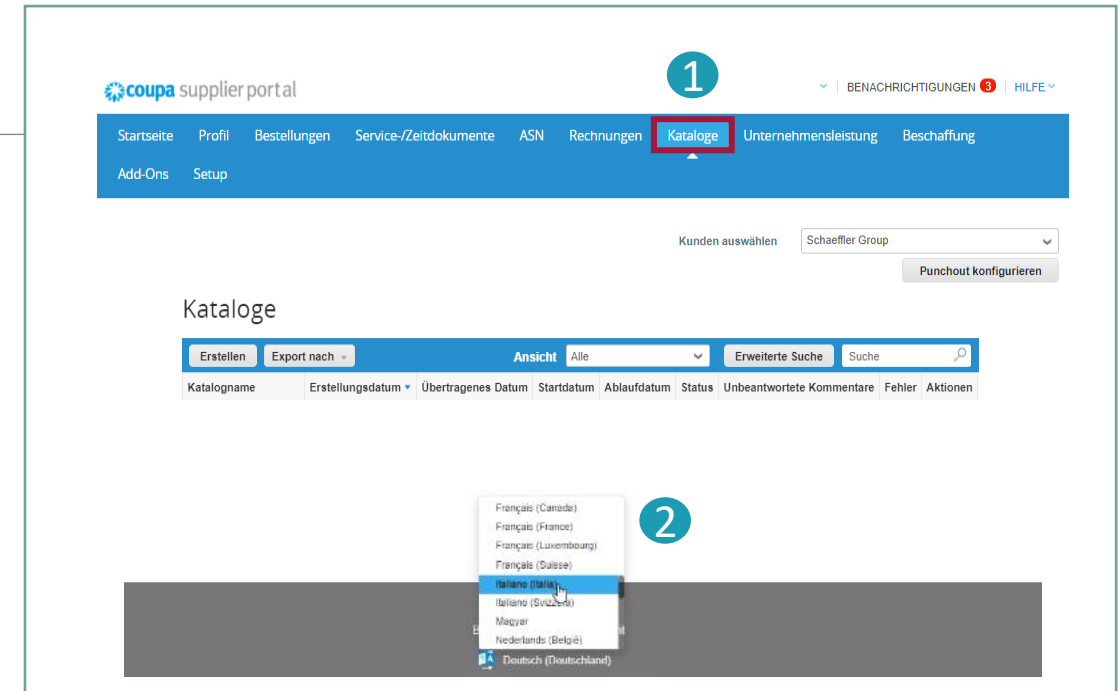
coupa supplier portal

1

BENACHRICHTIGUNGEN 3 | HILFE

Startseite Profil Bestellungen Service-/Zeitdokumente ASN Rechnungen Kataloge Unternehmensleistung Beschaffung

Add-Ons Setup

Kunden auswählen Schaeffler Group

Punchout konfigurieren

Kataloge

Erstellen Export nach Ansicht Alle Erweiterte Suche Suche

| Katalogname | Erstellungsdatum | Übertragenes Datum | Startdatum | Ablaufdatum | Status | Unbeantwortete Kommentare | Fehler | Aktionen |
|---|---|---|---|---|---|---|---|---|

2

Français (Canada)
Français (France)
Français (Luxembourg)
Français (Suisse)
Italiano (Italia)
Italiano (Svizzera)
Magyar
Nederlands (België)

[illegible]

Deutsch (Deutschland)